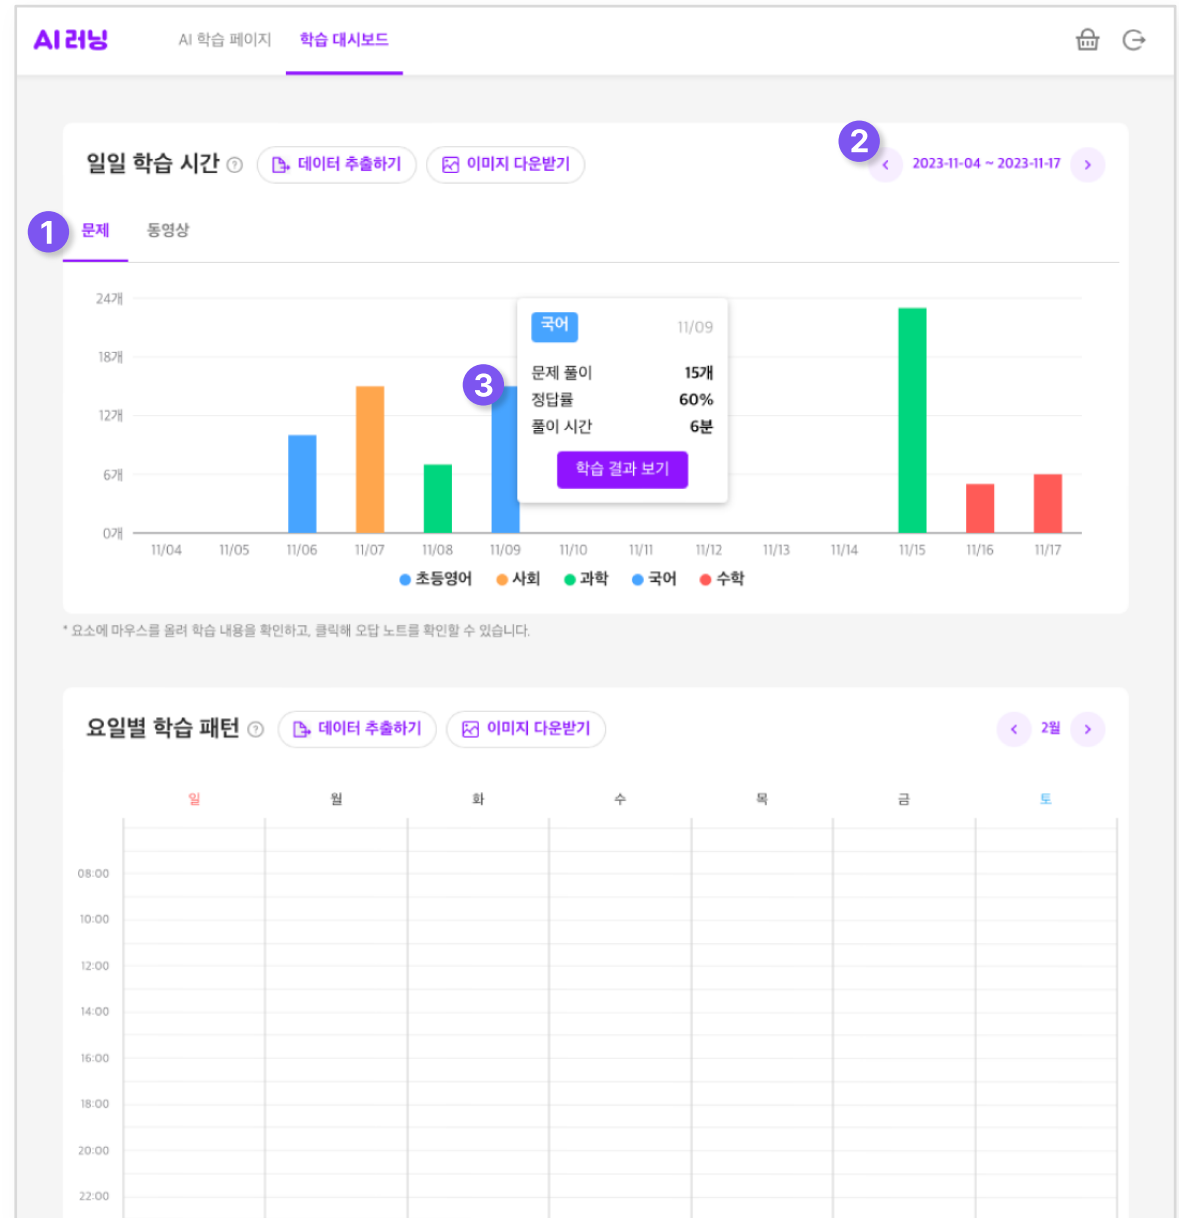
AI 러닝

AI 학습 페이지 학습 대시보드

일일 학습 시간 ⓘ 데이터 추출하기 이미지 다운받기

2

‹ 2023-11-04 ~ 2023-11-17 ›

1

문제 동영상

24개
18개
12개
6개
0개

국어 11/09

3

문제 풀이 15개
정답률 60%
풀이 시간 6분

학습 결과 보기

11/04 11/05 11/06 11/07 11/08 11/09 11/10 11/11 11/12 11/13 11/14 11/15 11/16 11/17

초등영어 사회 과학 국어 수학

* 요소에 마우스를 올려 학습 내용을 확인하고, 클릭해 오답 노트를 확인할 수 있습니다.

요일별 학습 패턴 ⓘ 데이터 추출하기 이미지 다운받기

‹ 2월 ›

일 월 화 수 목 금 토

08:00
10:00
12:00
14:00
16:00
18:00
20:00
22:00